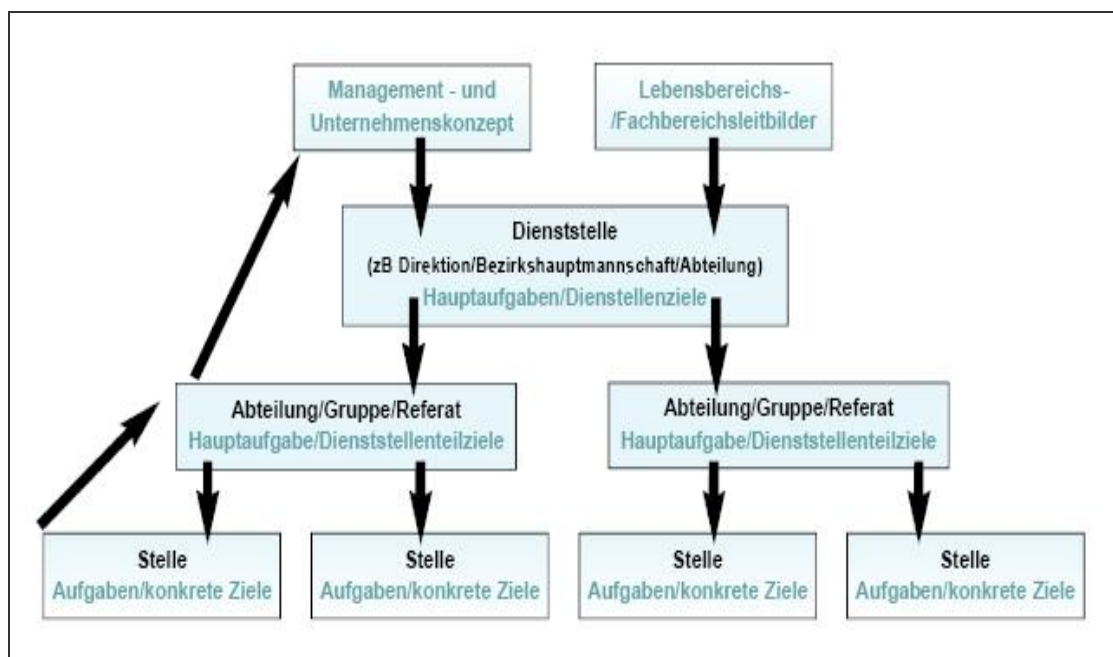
Management - und Unternehmenskonzept

Lebensbereichs- /Fachbereichsleitbilder

Dienststelle
(zB Direktion/Bezirkshauptmannschaft/Abteilung)
Hauptaufgaben/Dienstellenziele

Abteilung/Gruppe/Referat
Hauptaufgabe/Dienststellenteilziele

Abteilung/Gruppe/Referat
Hauptaufgabe/Dienststellenteilziele

Stelle
Aufgaben/konkrete Ziele

Stelle
Aufgaben/konkrete Ziele

Stelle
Aufgaben/konkrete Ziele

Stelle
Aufgaben/konkrete Ziele